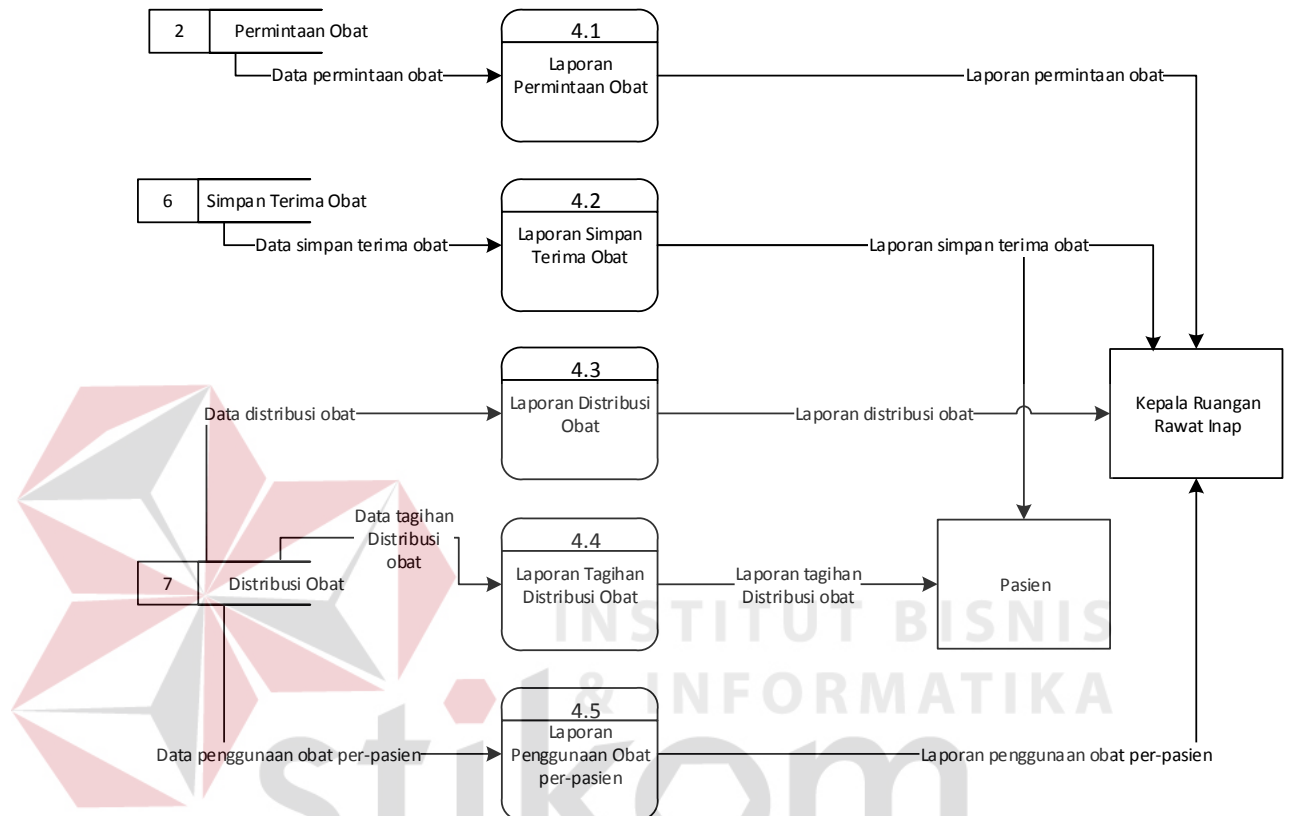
2 Permintaan Obat

Data permintaan obat

4.1
Laporan Permintaan Obat

Laporan permintaan obat

6 Simpan Terima Obat

Data simpan terima obat

4.2
Laporan Simpan Terima Obat

Laporan simpan terima obat

4.3
Laporan Distribusi Obat

Data distribusi obat

Laporan distribusi obat

Kepala Ruangan Rawat Inap

Data tagihan Distribusi obat

4.4
Laporan Tagihan Distribusi Obat

Laporan tagihan Distribusi obat

Pasien

7 Distribusi Obat

INSTITUT BISNIS & INFORMATIKA

4.5
Laporan Penggunaan Obat per-pasien

Data penggunaan obat per-pasien

Laporan penggunaan obat per-pasien

stikom